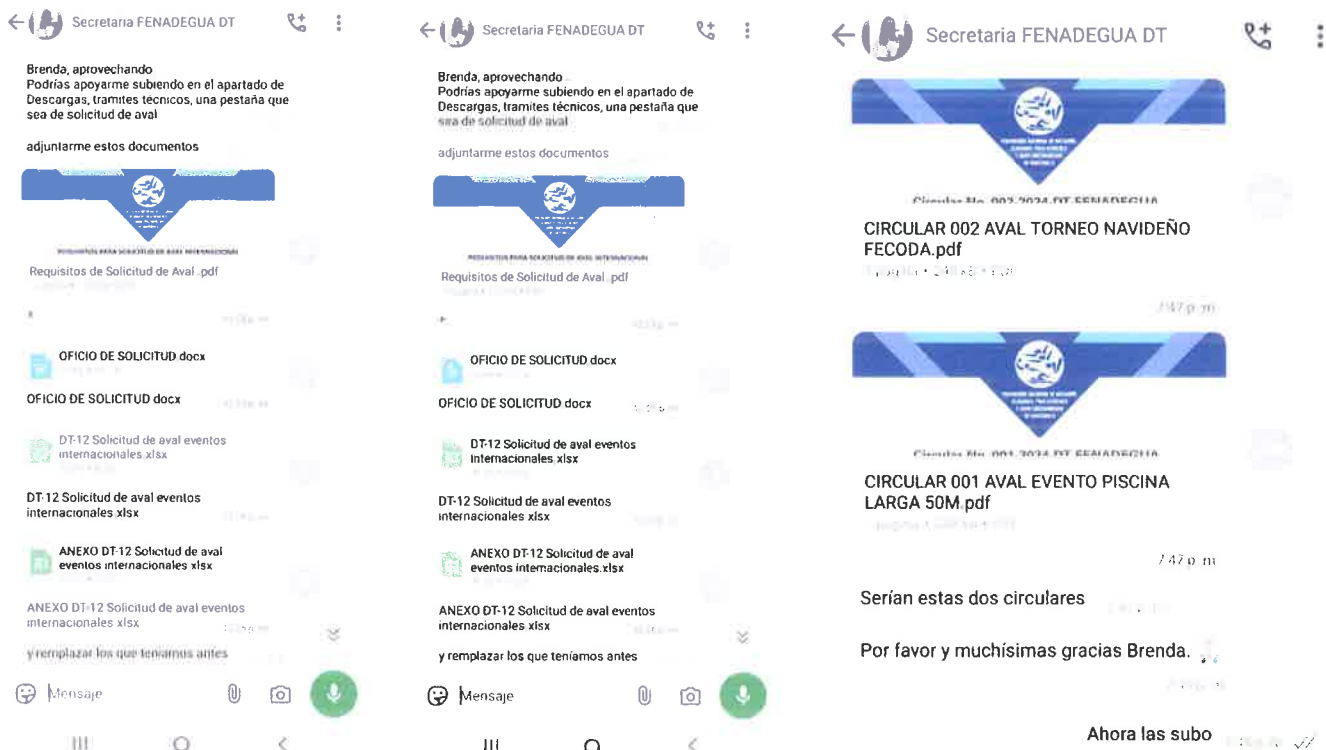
Secretaria FENADEGUA DT

Brenda, aprovechando
Podrías apoyarme subiendo en el apartado de Descargas, tramites tecnicos, una pestaña que sea de solicitud de aval

adjuntarme estos documentos

Requisitos de Solicitud de Aval .pdf

OFICIO DE SOLICITUD.docx

OFICIO DE SOLICITUD.docx

DT-12 Solicitud de aval eventos internacionales.xlsx

DT-12 Solicitud de aval eventos internacionales.xlsx

ANEXO DT-12 Solicitud de aval eventos internacionales.xlsx

ANEXO DT-12 Solicitud de aval eventos internacionales.xlsx

y remplazar los que teníamos antes

Mensaje

Secretaria FENADEGUA DT

Brenda, aprovechando
Podrías apoyarme subiendo en el apartado de Descargas, tramites tecnicos, una pestaña que sea de solicitud de aval

adjuntarme estos documentos

Requisitos de Solicitud de Aval .pdf

OFICIO DE SOLICITUD.docx

OFICIO DE SOLICITUD.docx

DT-12 Solicitud de aval eventos internacionales.xlsx

DT-12 Solicitud de aval eventos internacionales.xlsx

ANEXO DT-12 Solicitud de aval eventos internacionales.xlsx

ANEXO DT-12 Solicitud de aval eventos internacionales.xlsx

y remplazar los que teníamos antes

Mensaje

Secretaria FENADEGUA DT

Circular No. 002-2024 DT FENADEGUA

CIRCULAR 002 AVAL TORNEO NAVIDEÑO FECODA.pdf

7:47 p. m.

Circular No. 001-2024 DT FENADEGUA

CIRCULAR 001 AVAL EVENTO PISCINA LARGA 50M.pdf

7:47 p. m.

Serían estas dos circulares

Por favor y muchísimas gracias Brenda.

Ahora las subo